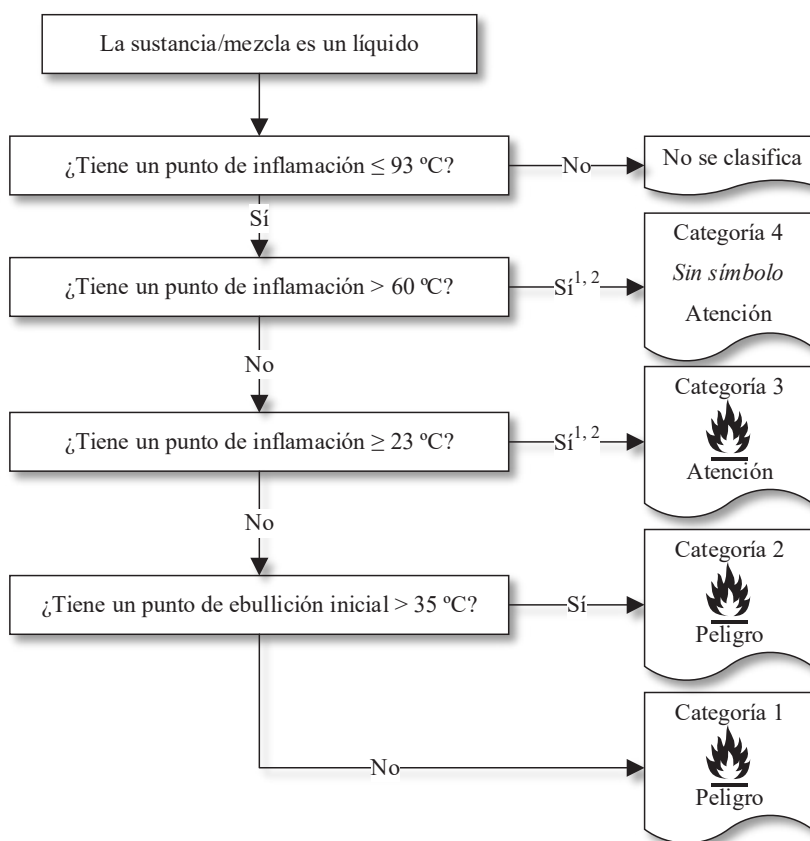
La sustancia/mezcla es un líquido

¿Tiene un punto de inflamación ≤ 93 ºC?

No

No se clasifica

Sí

¿Tiene un punto de inflamación > 60 ºC?

Sí$^{1, 2}$

Categoría 4
*Sin símbolo*
Atención

No

¿Tiene un punto de inflamación ≥ 23 ºC?

Sí$^{1, 2}$

Categoría 3
Atención

No

¿Tiene un punto de ebullición inicial > 35 ºC?

Sí

Categoría 2
Peligro

No

Categoría 1
Peligro